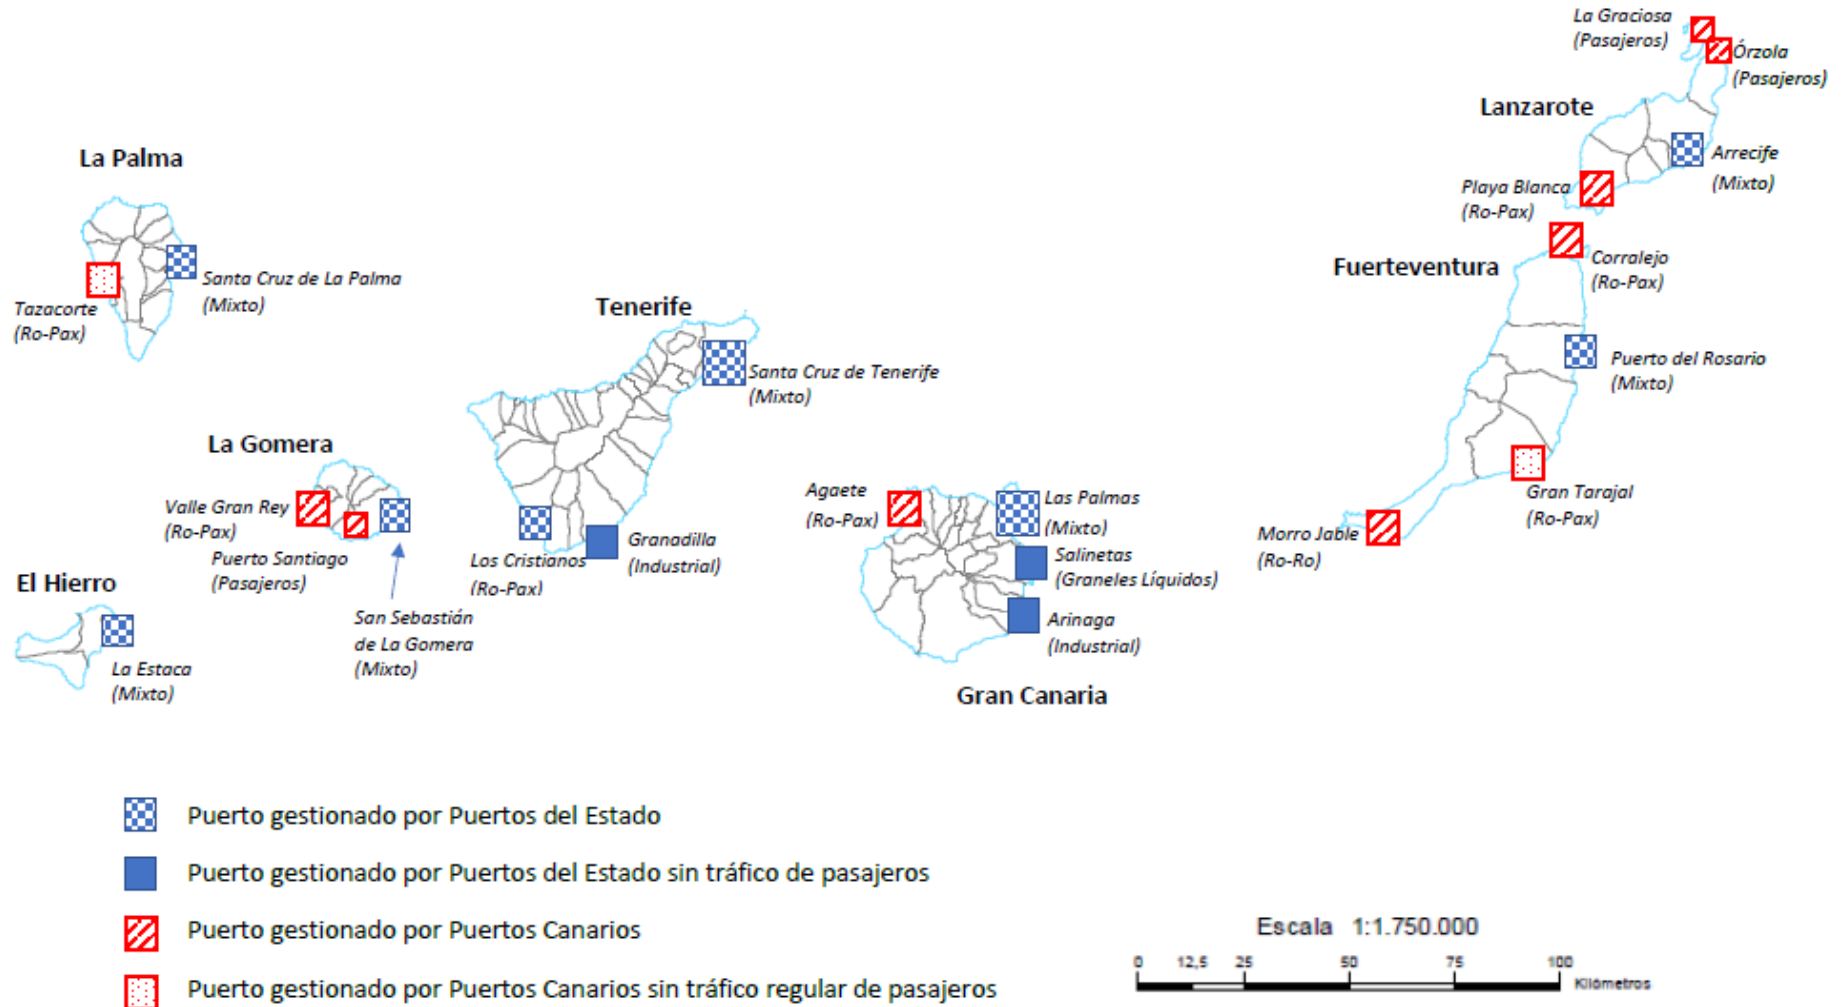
La Graciosa (Pasajeros)

Órzola (Pasajeros)

Lanzarote

Arrecife (Mixto)

Playa Blanca (Ro-Pax)

La Palma

Santa Cruz de La Palma (Mixto)

Tazacorte (Ro-Pax)

Corralejo (Ro-Pax)

Fuerteventura

Tenerife

Santa Cruz de Tenerife (Mixto)

Puerto del Rosario (Mixto)

La Gomera

Valle Gran Rey (Ro-Pax)

Puerto Santiago (Pasajeros)

Los Cristianos (Ro-Pax)

Granadilla (Industrial)

Agaete (Ro-Pax)

Las Palmas (Mixto)

Gran Tarajal (Ro-Pax)

Morro Jable (Ro-Ro)

Salinetas (Graneles Líquidos)

El Hierro

La Estaca (Mixto)

San Sebastián de La Gomera (Mixto)

Arinaga (Industrial)

Gran Canaria

Puerto gestionado por Puertos del Estado

Puerto gestionado por Puertos del Estado sin tráfico de pasajeros

Puerto gestionado por Puertos Canarios

Puerto gestionado por Puertos Canarios sin tráfico regular de pasajeros

Escala 1:1.750.000

0 12,5 25 50 75 100 Kilómetros